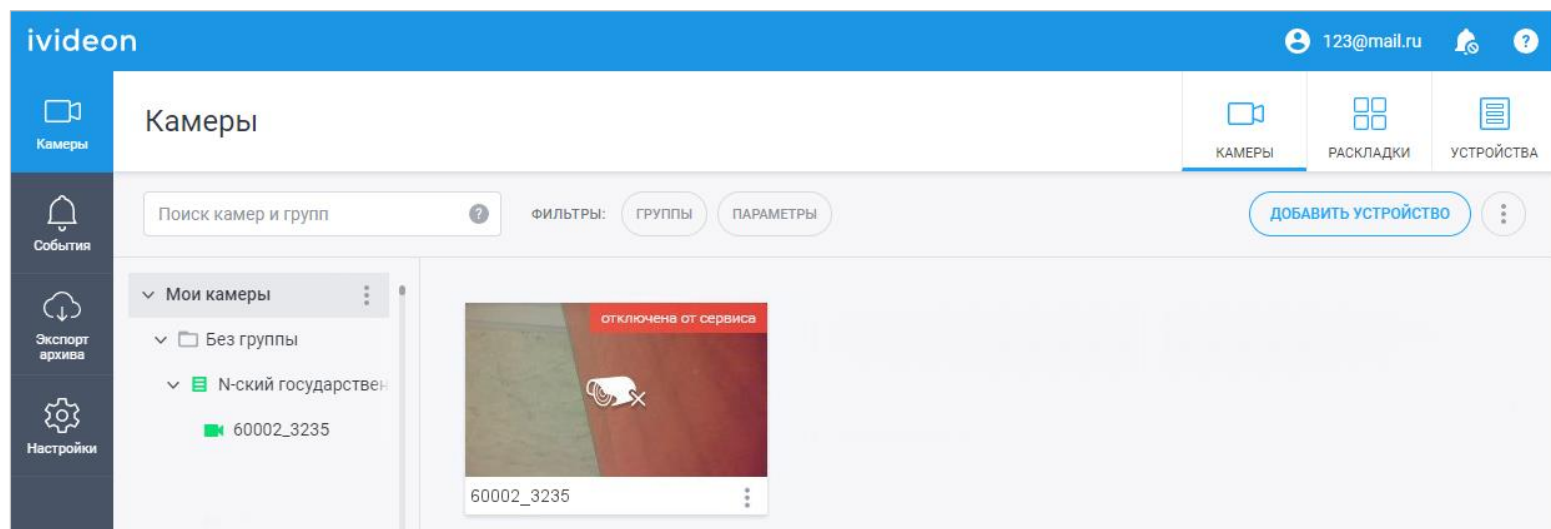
ivideon

123@mail.ru

Камеры

События

Экспорт архива

Настройки

Камеры

КАМЕРЫ

РАСКЛАДКИ

УСТРОЙСТВА

Поиск камер и групп

ФИЛЬТРЫ:

ГРУППЫ

ПАРАМЕТРЫ

ДОБАВИТЬ УСТРОЙСТВО

Мои камеры

Без группы

N-ский государствен

60002_3235

отключена от сервиса

60002_3235